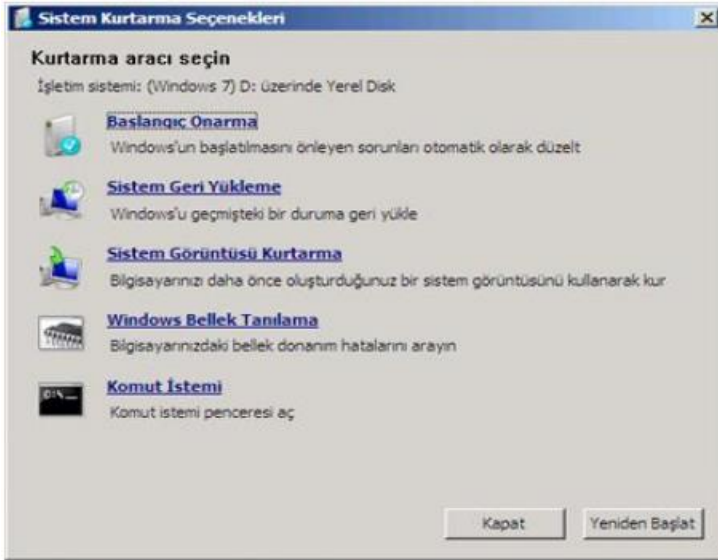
Sistem Kurtarma Seçenekleri

Kurtarma aracı seçin

İşletim sistemi: (Windows 7) D: üzerinde Yerel Disk

Başlangıç Onarma
Windows'un başlatılmasını önleyen sorunları otomatik olarak düzelt

Sistem Geri Yükleme
Windows'u geçmişteki bir duruma geri yükle

Sistem Görüntüsü Kurtarma
Bilgisayarınızı daha önce oluşturduğunuz bir sistem görüntüsünü kullanarak kur

Windows Bellek Tanılama
Bilgisayarınızdaki bellek donanım hatalarını arayın

Komut İstemi
Komut istemi penceresi aç

Kapat
Yeniden Başlat